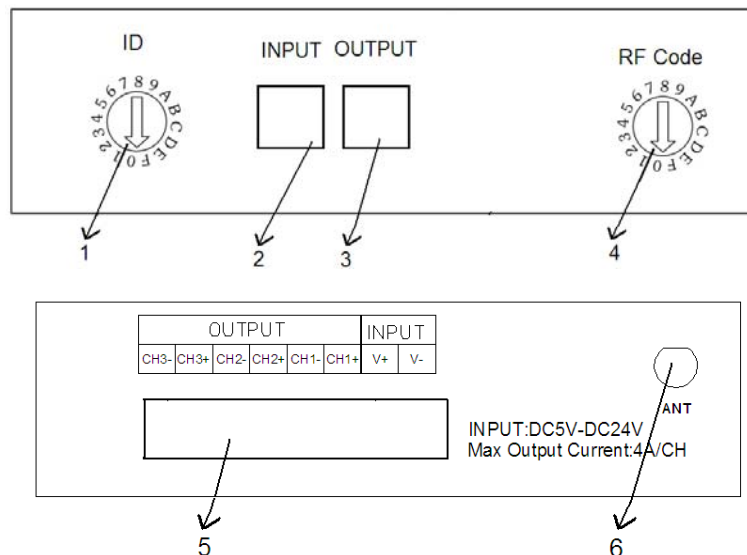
ID

0123456789ABCDEF

INPUT OUTPUT

RF Code

0123456789ABCDEF

1

2

3

4

| OUTPUT | | | | | | INPUT | |
|---|---|---|---|---|---|---|---|
| CH3- | CH3+ | CH2- | CH2+ | CH1- | CH1+ | V+ | V- |

ANT

INPUT:DC5V-DC24V
Max Output Current:4A/CH

5

6